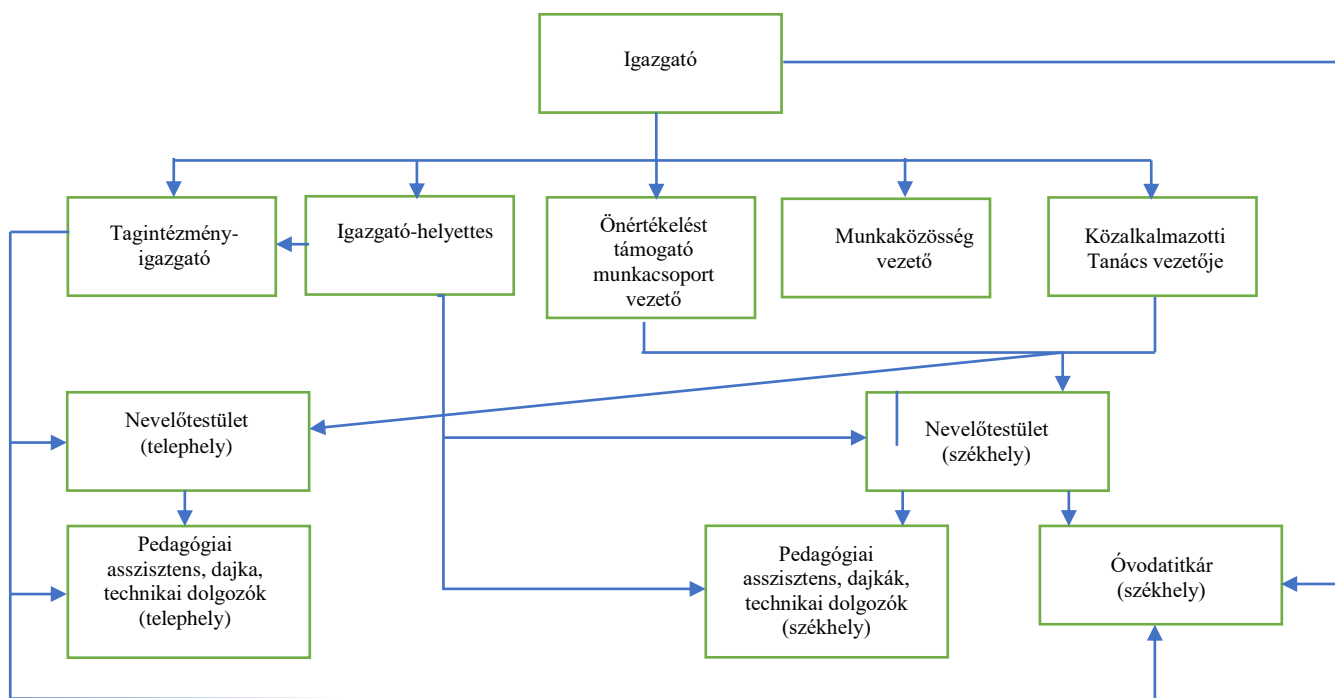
Igazgató

Tagintézmény-igazgató

Igazgató-helyettes

Önértékelést támogató munkacsoport vezető

Munkaközösség vezető

Közalkalmazotti Tanács vezetője

Nevelőtestület (telephely)

Nevelőtestület (székhely)

Pedagógiai asszisztens, dajka, technikai dolgozók (telephely)

Pedagógiai asszisztens, dajkák, technikai dolgozók (székhely)

Óvodatitkár (székhely)